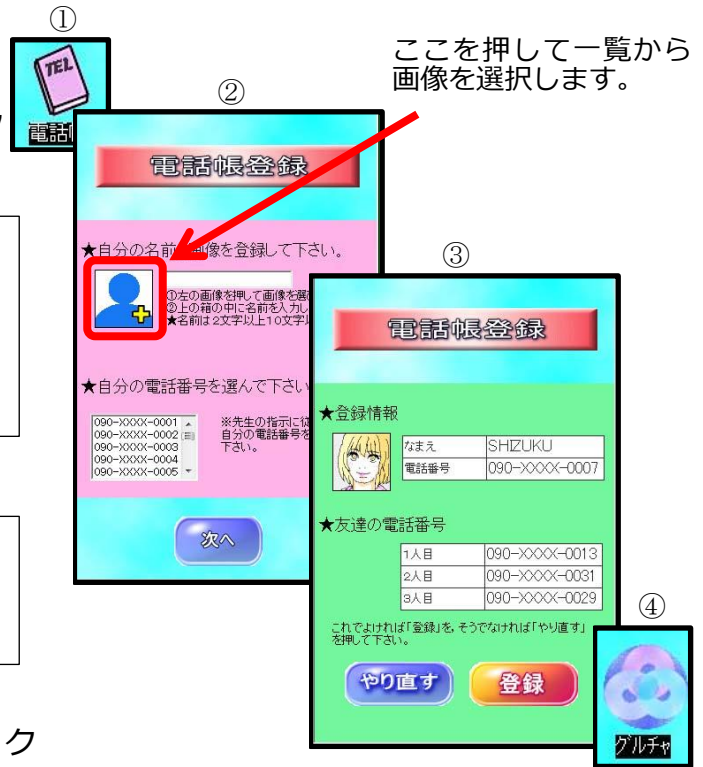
①

TEL

電話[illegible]

ここを押して一覧から画像を選択します。

②

電話帳登録

★自分の名前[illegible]画像を登録して下さい。

①左の画像を押して画像を選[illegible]
②上の箱の中に名前を入力し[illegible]
★名前は2文字以上10文字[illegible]

★自分の電話番号を選んで下さい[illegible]

090-XXXX-0001
090-XXXX-0002
090-XXXX-0003
090-XXXX-0004
090-XXXX-0005

※先生の指示に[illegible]
自分の電話番号を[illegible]
下さい。

次へ

③

電話帳登録

★登録情報

| なまえ | SHIZUKU |
|---|---|
| 電話番号 | 090-XXXX-0007 |

★友達の電話番号

| 1人目 | 090-XXXX-0013 |
|---|---|
| 2人目 | 090-XXXX-0031 |
| 3人目 | 090-XXXX-0029 |

これでよければ「登録」を、そうでなければ「やり直す」を押して下さい。

やり直す

登録

④

グルチャ

ク